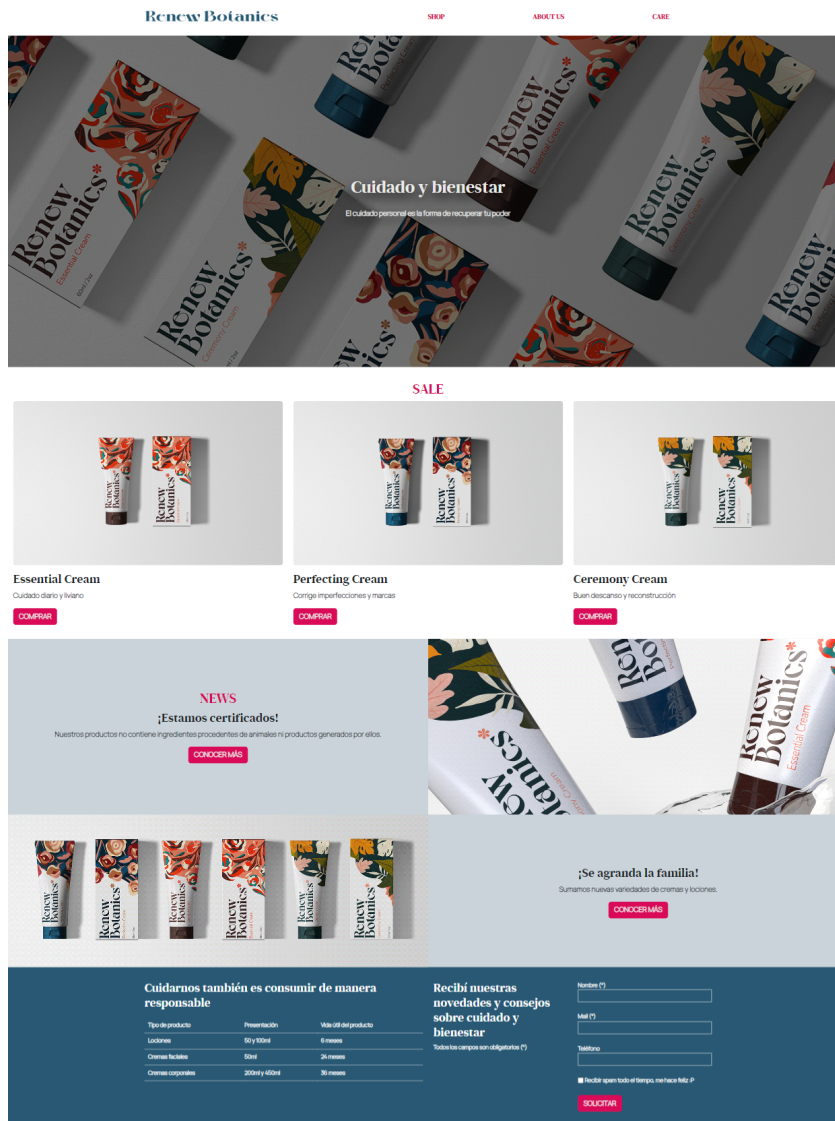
Renew Botanics

SHOP ABOUT US CARE

Cuidado y bienestar

El cuidado personal es la forma de recuperar tu poder

SALE

Essential Cream

Cuidado diario y liviano

COMPRAR

Perfecting Cream

Corrige imperfecciones y marcas

COMPRAR

Ceremony Cream

Buen descanso y reconstrucción

COMPRAR

NEWS

¡Estamos certificados!

Nuestros productos no contiene ingredientes procedentes de animales ni productos generados por ellos.

CONOCER MÁS

¡Se agranda la familia!

Sumamos nuevas variedades de cremas y lociones.

CONOCER MÁS

Cuidarnos también es consumir de manera responsable

| Tipo de producto | Presentación | Vida útil del producto |
|---|---|---|
| Lociones | 50 y 100ml | 6 meses |
| Cremas faciales | 50ml | 24 meses |
| Cremas corporales | 200ml y 450ml | 36 meses |

Recibí nuestras novedades y consejos sobre cuidado y bienestar

Todos los campos son obligatorios (*)

Nombre (*)

Mail (*)

Teléfono

Recibir spam todo el tiempo, me hace feliz :P

SOLICITAR